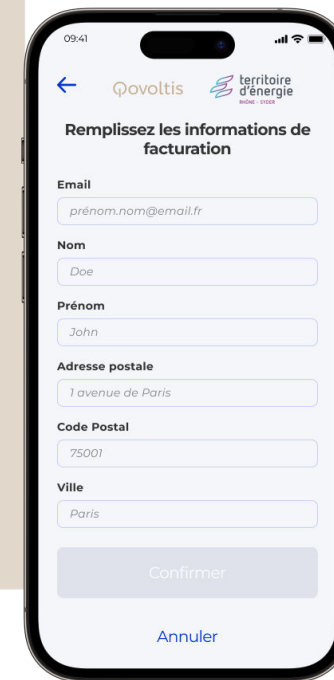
09:41

←

Qovoltis

territoire d'énergie

RHÔNE · SYDER

Remplissez les informations de facturation

Email

prénom.nom@email.fr

Nom

Doe

Prénom

John

Adresse postale

1 avenue de Paris

Code Postal

75001

Ville

Paris

Confirmer

Annuler